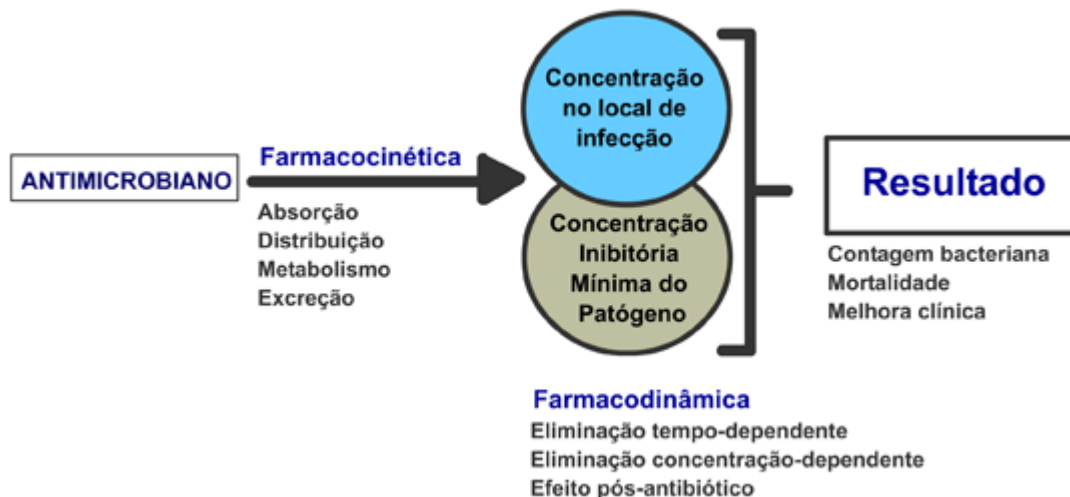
ANTIMICROBIANO

Farmacocinética

Absorção
Distribuição
Metabolismo
Excreção

Concentração no local de infecção

Concentração Inibitória Mínima do Patógeno

Resultado

Contagem bacteriana
Mortalidade
Melhora clínica

Farmacodinâmica

Eliminação tempo-dependente
Eliminação concentração-dependente
Efeito pós-antibiótico